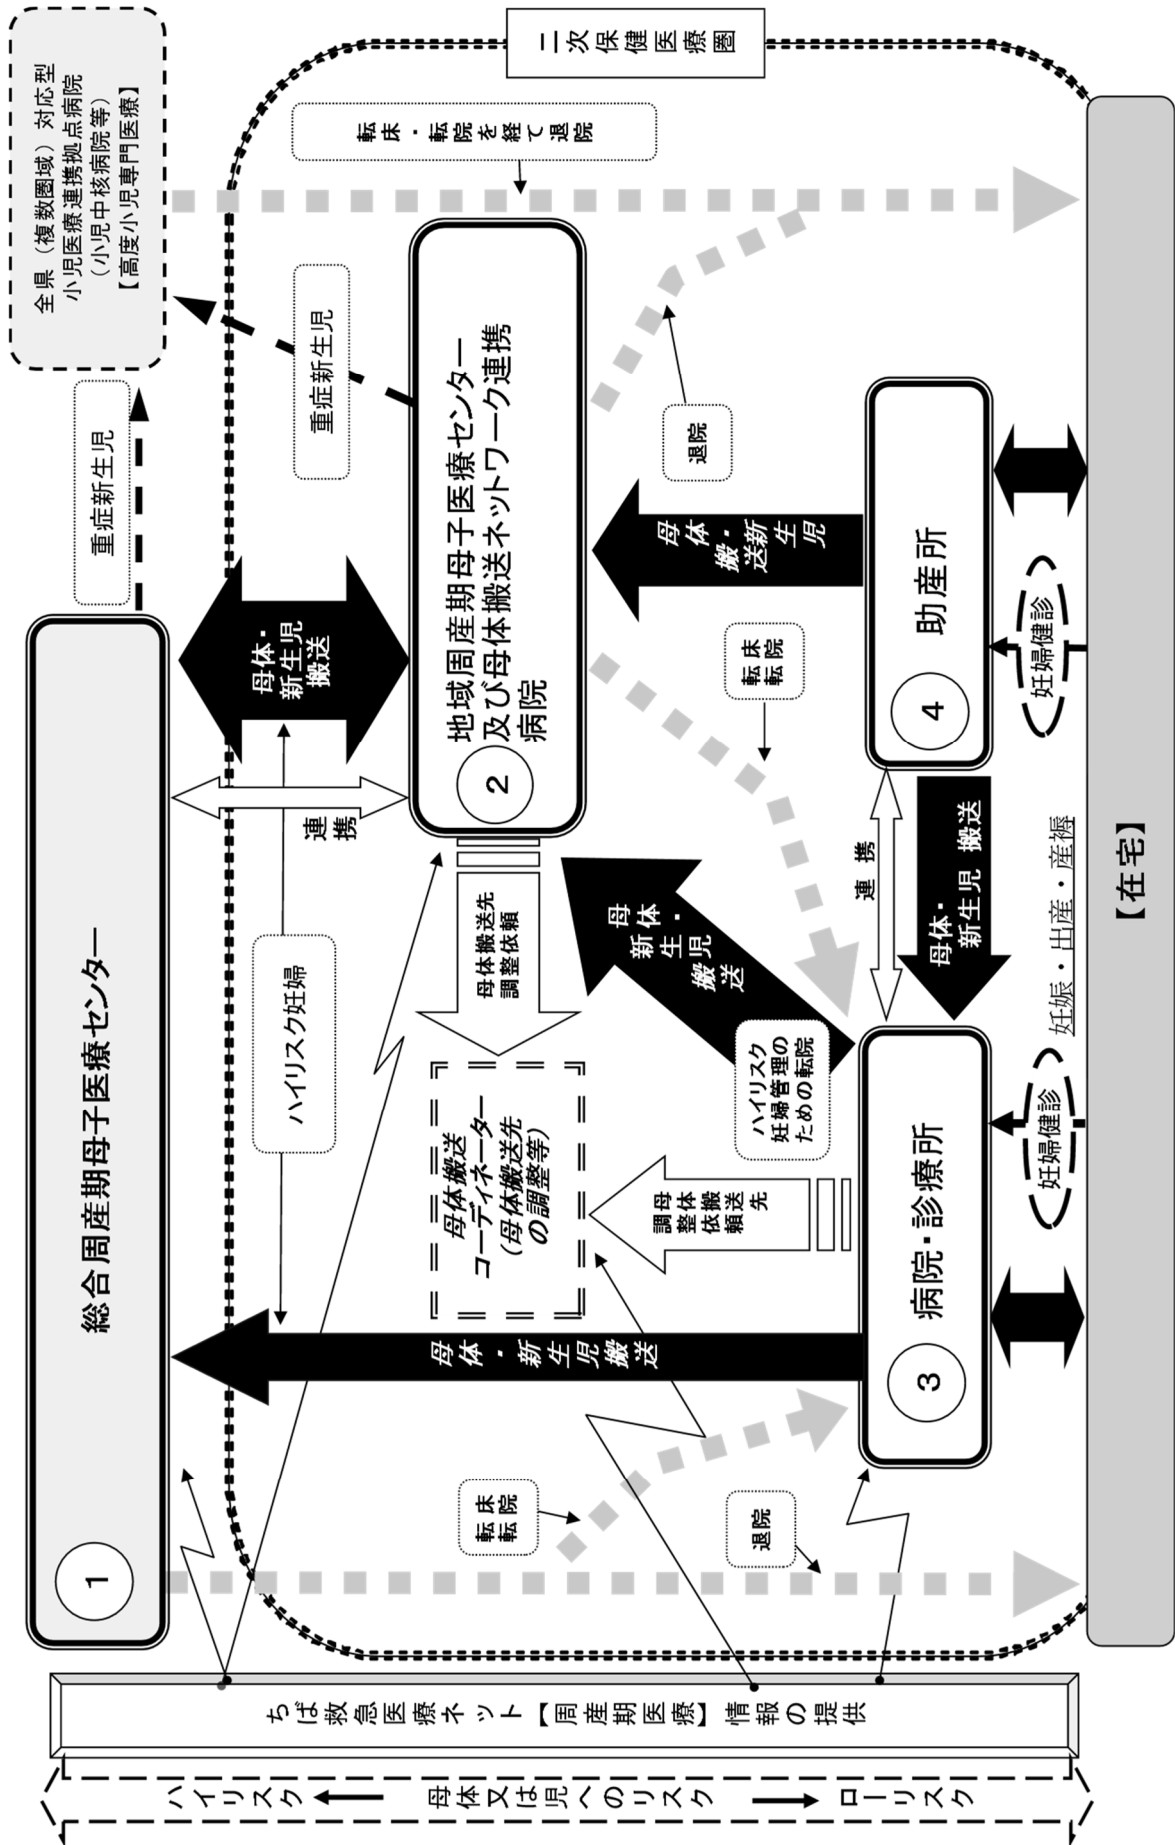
全県（複数圏域）対応型
小児医療連携拠点病院
（小児中核病院等）
【高度小児専門医療】

二次保健医療圏

転床・転院を経て退院

重症新生児

重症新生児

地域周産期母子医療センター
及び母体搬送ネットワーク連携病院

②

退院

母体・新生児搬送

母体・新生児搬送

連携

転床
転院

④ 助産所

妊婦健診

総合周産期母子医療センター

①

ハイリスク妊婦

母体搬送先
調整依頼

母体・新生児搬送

ハイリスク
妊婦管理の
ための転院

母体搬送
コーディネーター
（母体搬送先の調整等）

母体搬送先
調整依頼

連携

母体・新生児 搬送

③ 病院・診療所

妊婦健診

母体・新生児搬送

転床
転院

退院

【在宅】

妊娠・出産・産褥

ちば救急医療ネット【周産期医療】情報の提供

ハイリスク ← 母体又は児へのリスク → ローリスク